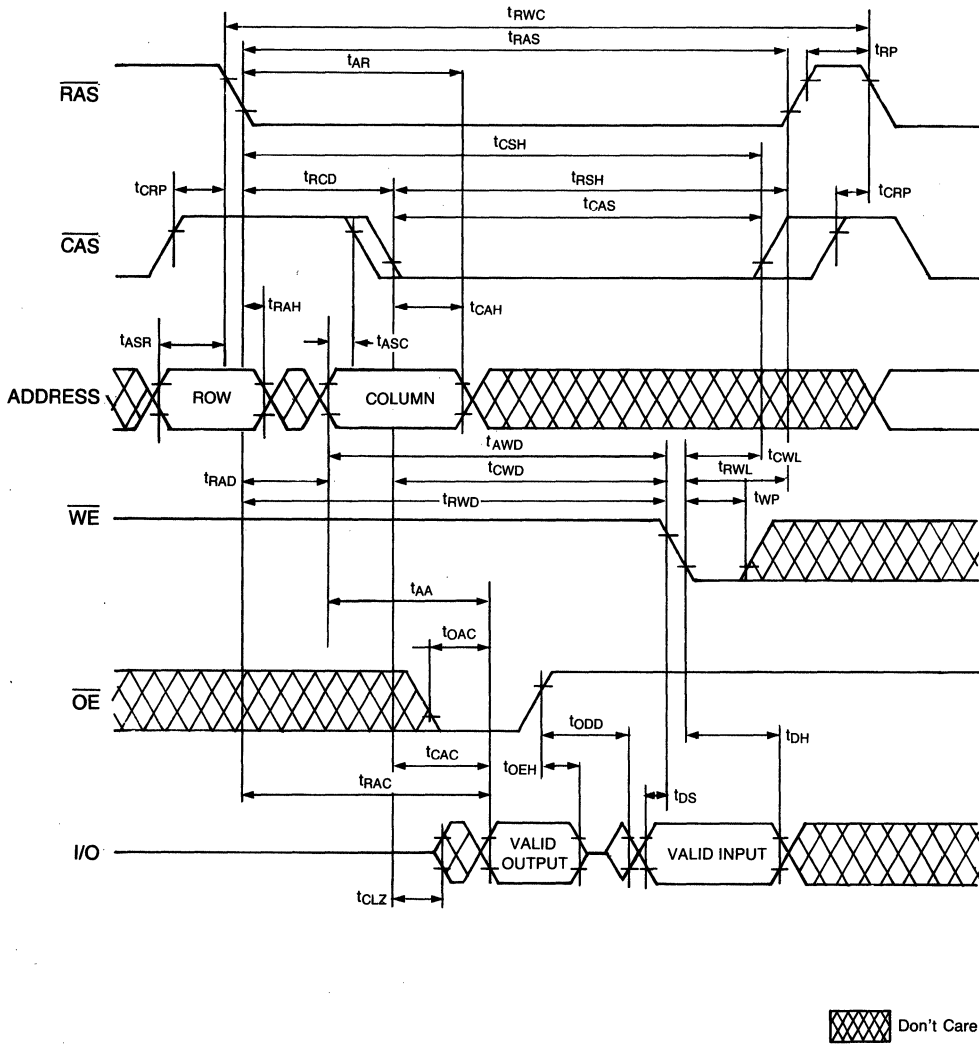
$t_{RWC}$
$t_{RAS}$
$t_{RP}$
$t_{AR}$
$\overline{RAS}$
$t_{CSH}$
$t_{CRP}$
$t_{RCD}$
$t_{RSH}$
$t_{CRP}$
$t_{CAS}$
$\overline{CAS}$
$t_{RAH}$
$t_{CAH}$
$t_{ASR}$
$t_{ASC}$
ADDRESS
ROW
COLUMN
$t_{AWD}$
$t_{CWL}$
$t_{RAD}$
$t_{CWD}$
$t_{RWL}$
$t_{RWD}$
$t_{WP}$
$\overline{WE}$
$t_{AA}$
$t_{OAC}$
$\overline{OE}$
$t_{ODD}$
$t_{DH}$
$t_{CAC}$
$t_{OEH}$
$t_{RAC}$
$t_{DS}$
I/O
VALID OUTPUT
VALID INPUT
$t_{CLZ}$
Don't Care